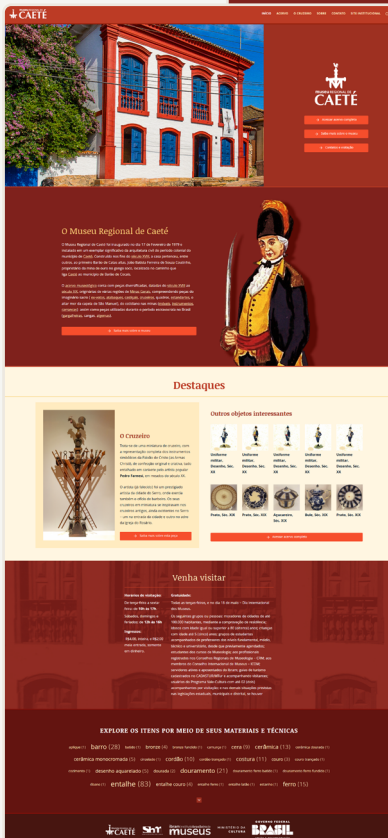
MUSEU REGIONAL DE CAETÉ

INÍCIO ACERVO O MUSEU SOBRE CONTATO SITE INSTITUCIONAL

MUSEU REGIONAL DE CAETÉ

Conheça nosso acervo

Saiba mais sobre o museu

Contate-nos

O Museu Regional de Caeté

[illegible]

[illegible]

Saiba mais sobre o museu

Destaques

O Cruzeiro

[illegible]

Saiba mais sobre esta peça

Outros objetos interessantes

| Uniforme militar. Desenho. Séc. XX | Uniforme militar. Desenho. Séc. XX | Uniforme militar. Desenho. Séc. XX | Uniforme militar. Desenho. Séc. XX | Uniforme militar. Desenho. Séc. XX |
|---|---|---|---|---|
| Prato. Séc. XIX | Prato. Séc. XIX | Aquarela. Séc. XIX | Bule. Séc. XIX | Prato. Séc. XIX |

Acessar acervo completo

Venha visitar

Horários de visitação

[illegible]

Ingressos

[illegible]

Acessibilidade

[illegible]

EXPLORE OS ITENS POR MEIO DE SEUS MATERIAIS E TÉCNICAS

azulejo (1) barro (28) batido (1) bronze (4) bronze fundido (1) carvoaria (1) cera (9) cerâmica (13) cerâmica vitrificada (1) cerâmica monocromada (5) cinzelado (1) cordão (10) cordão trançado (1) costura (11) couro (3) couro trançado (1) crochê (1) desenho (1) desenho aquarelado (5) dourado (2) douramento (21) douramento farro (1) douramento farro bruto (1) ebano (1) entalhe (83) entalhe couro (1) entalhe ferro (1) entalhe talha (1) estanho (1) ferro (15)

MUSEU REGIONAL DE CAETÉ IBRAM museus MINISTÉRIO DA CULTURA GOVERNO FEDERAL BRASIL